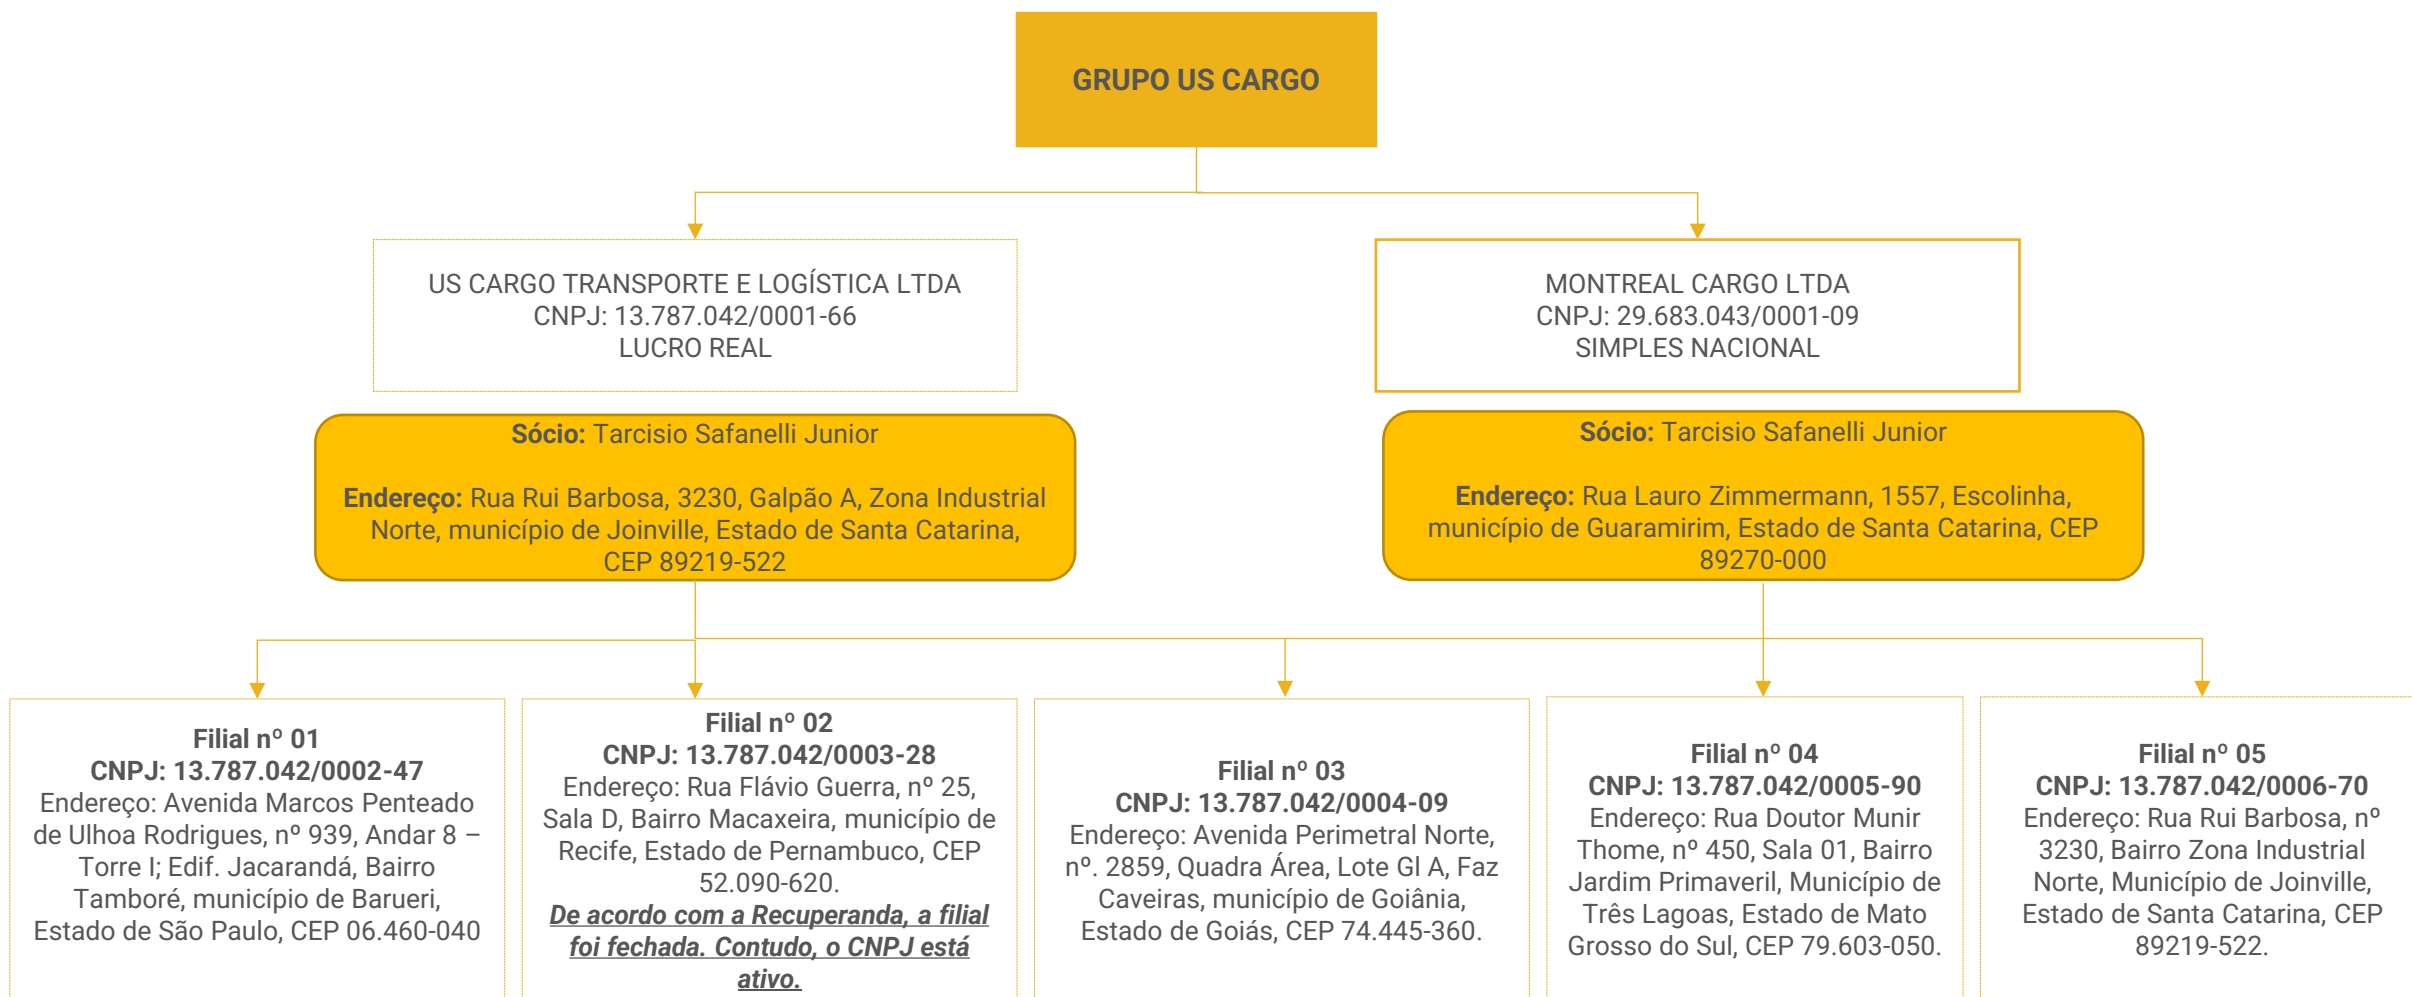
GRUPO US CARGO

US CARGO TRANSPORTE E LOGÍSTICA LTDA
CNPJ: 13.787.042/0001-66
LUCRO REAL

MONTREAL CARGO LTDA
CNPJ: 29.683.043/0001-09
SIMPLES NACIONAL

**Sócio:** Tarcisio Safanelli Junior

**Endereço:** Rua Rui Barbosa, 3230, Galpão A, Zona Industrial Norte, município de Joinville, Estado de Santa Catarina, CEP 89219-522

**Sócio:** Tarcisio Safanelli Junior

**Endereço:** Rua Lauro Zimmermann, 1557, Escolinha, município de Guaramirim, Estado de Santa Catarina, CEP 89270-000

**Filial nº 01**
**CNPJ: 13.787.042/0002-47**
Endereço: Avenida Marcos Penteado de Ulhoa Rodrigues, nº 939, Andar 8 – Torre I; Edif. Jacarandá, Bairro Tamboré, município de Barueri, Estado de São Paulo, CEP 06.460-040

**Filial nº 02**
**CNPJ: 13.787.042/0003-28**
Endereço: Rua Flávio Guerra, nº 25, Sala D, Bairro Macaxeira, município de Recife, Estado de Pernambuco, CEP 52.090-620.
***De acordo com a Recuperanda, a filial foi fechada. Contudo, o CNPJ está ativo.***

**Filial nº 03**
**CNPJ: 13.787.042/0004-09**
Endereço: Avenida Perimetral Norte, nº. 2859, Quadra Área, Lote GI A, Faz Caveiras, município de Goiânia, Estado de Goiás, CEP 74.445-360.

**Filial nº 04**
**CNPJ: 13.787.042/0005-90**
Endereço: Rua Doutor Munir Thome, nº 450, Sala 01, Bairro Jardim Primaveril, Município de Três Lagoas, Estado de Mato Grosso do Sul, CEP 79.603-050.

**Filial nº 05**
**CNPJ: 13.787.042/0006-70**
Endereço: Rua Rui Barbosa, nº 3230, Bairro Zona Industrial Norte, Município de Joinville, Estado de Santa Catarina, CEP 89219-522.